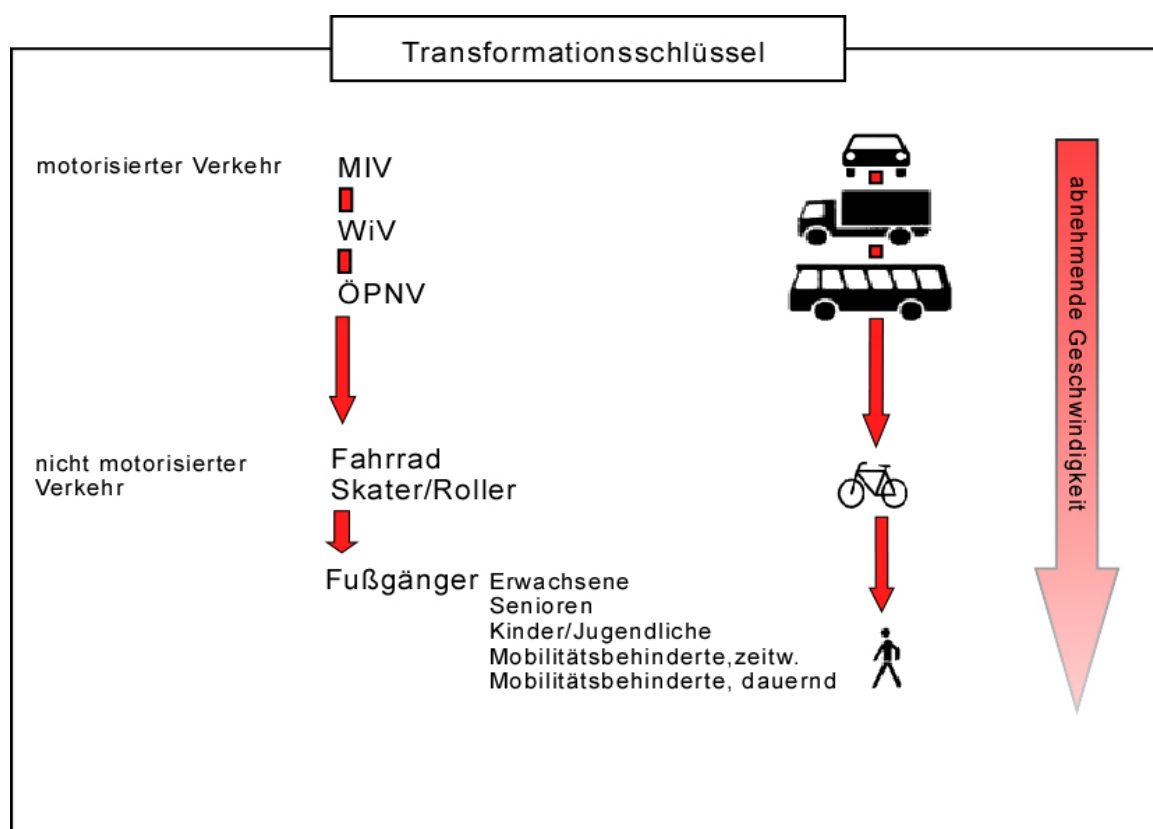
Transformationsschlüssel

motorisierter Verkehr

MIV
WiV
ÖPNV

nicht motorisierter Verkehr

Fahrrad
Skater/Roller

Fußgänger Erwachsene
Senioren
Kinder/Jugendliche
Mobilitätsbehinderte,zeitw.
Mobilitätsbehinderte, dauernd

abnehmende Geschwindigkeit